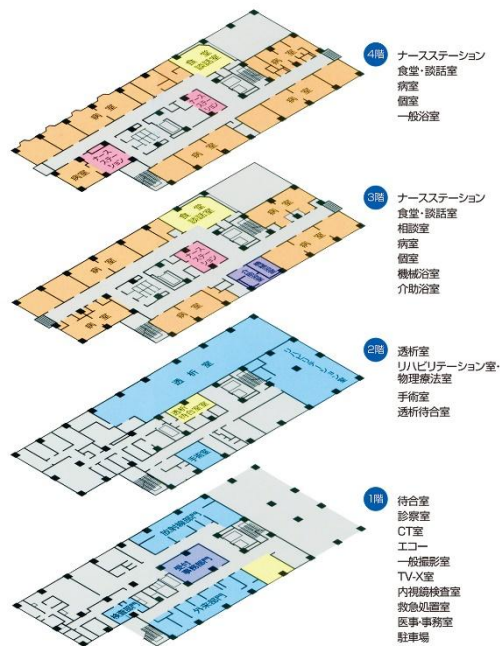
4階
ナースステーション
食堂·談話室
病室
個室
一般浴室

3階
ナースステーション
食堂·談話室
相談室
病室
個室
機械浴室
介助浴室

2階
透析室
リハビリテーション室·物理療法室
手術室
透析待合室

1階
待合室
診察室
CT室
エコー
一般撮影室
TV-X室
内視鏡検査室
救急処置室
医事·事務室
駐車場